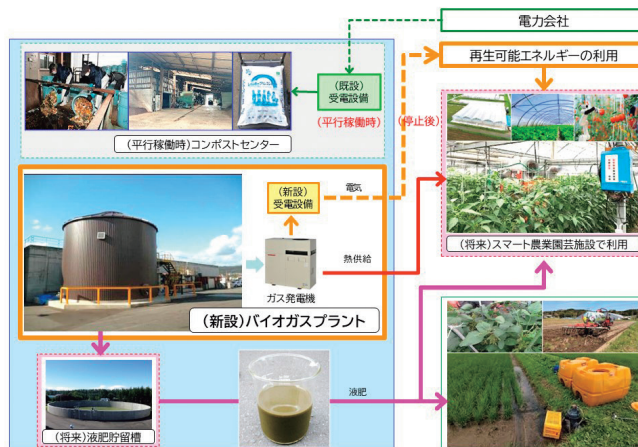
電力会社

再生可能エネルギーの利用

（既設）受電設備

（平行稼働時）

（停止後）

（平行稼働時）コンポストセンター

（新設）受電設備

電気

熱供給

ガス発電機

（新設）バイオガスプラント

（将来）スマート農業園芸施設で利用

（将来）液肥貯留槽

液肥